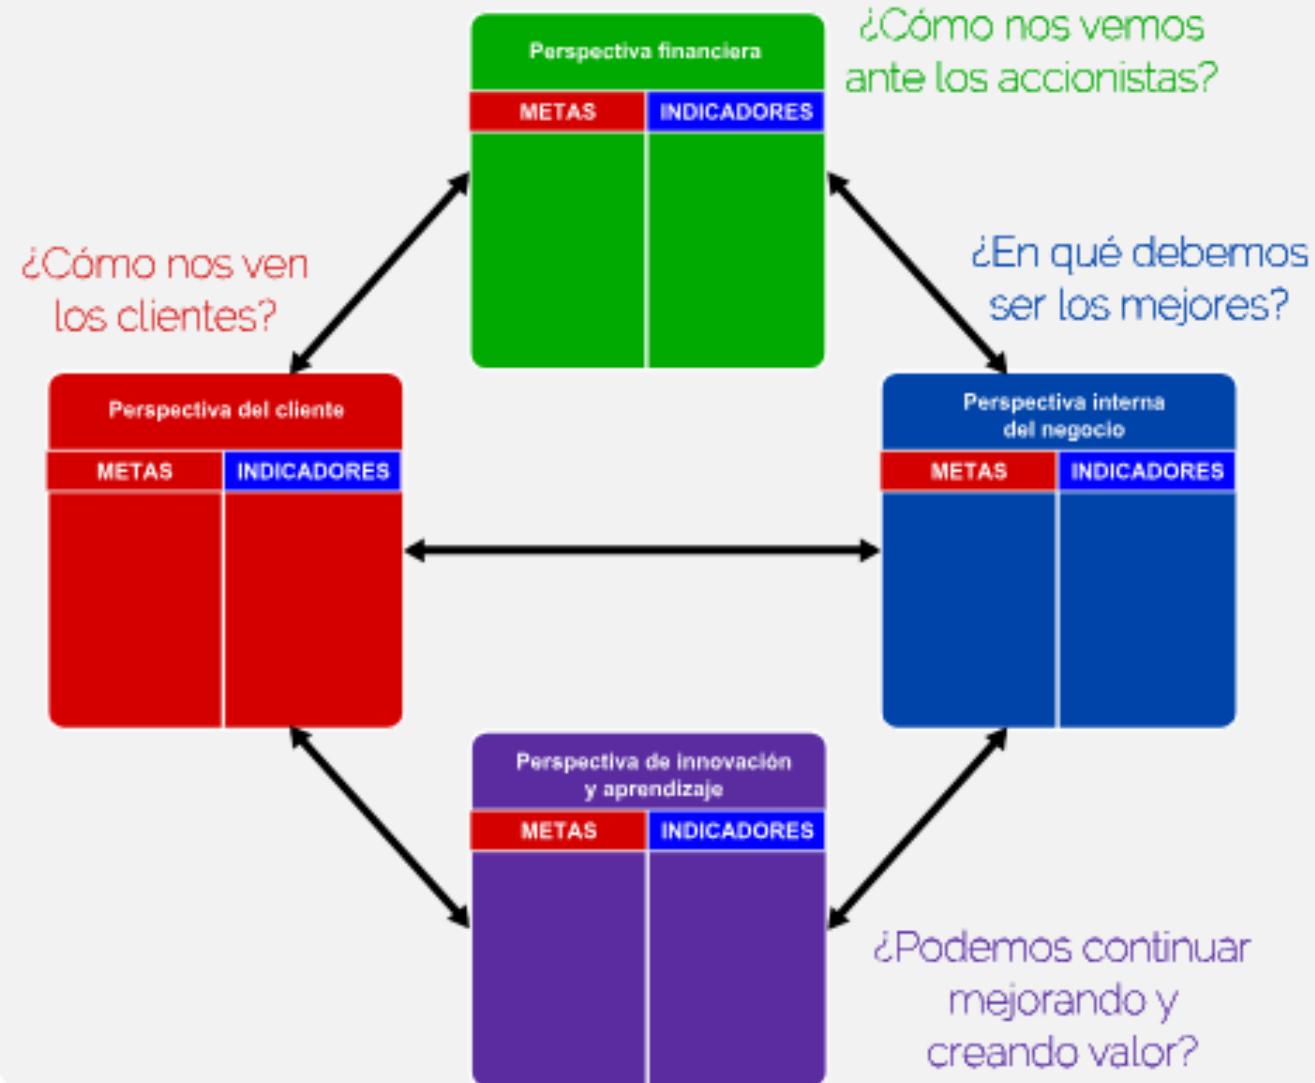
Perspectiva financiera

| METAS | INDICADORES |
|---|---|

¿Cómo nos vemos ante los accionistas?

¿Cómo nos ven los clientes?

¿En qué debemos ser los mejores?

Perspectiva del cliente

| METAS | INDICADORES |
|---|---|

Perspectiva interna del negocio

| METAS | INDICADORES |
|---|---|

Perspectiva de innovación y aprendizaje

| METAS | INDICADORES |
|---|---|

¿Podemos continuar mejorando y creando valor?